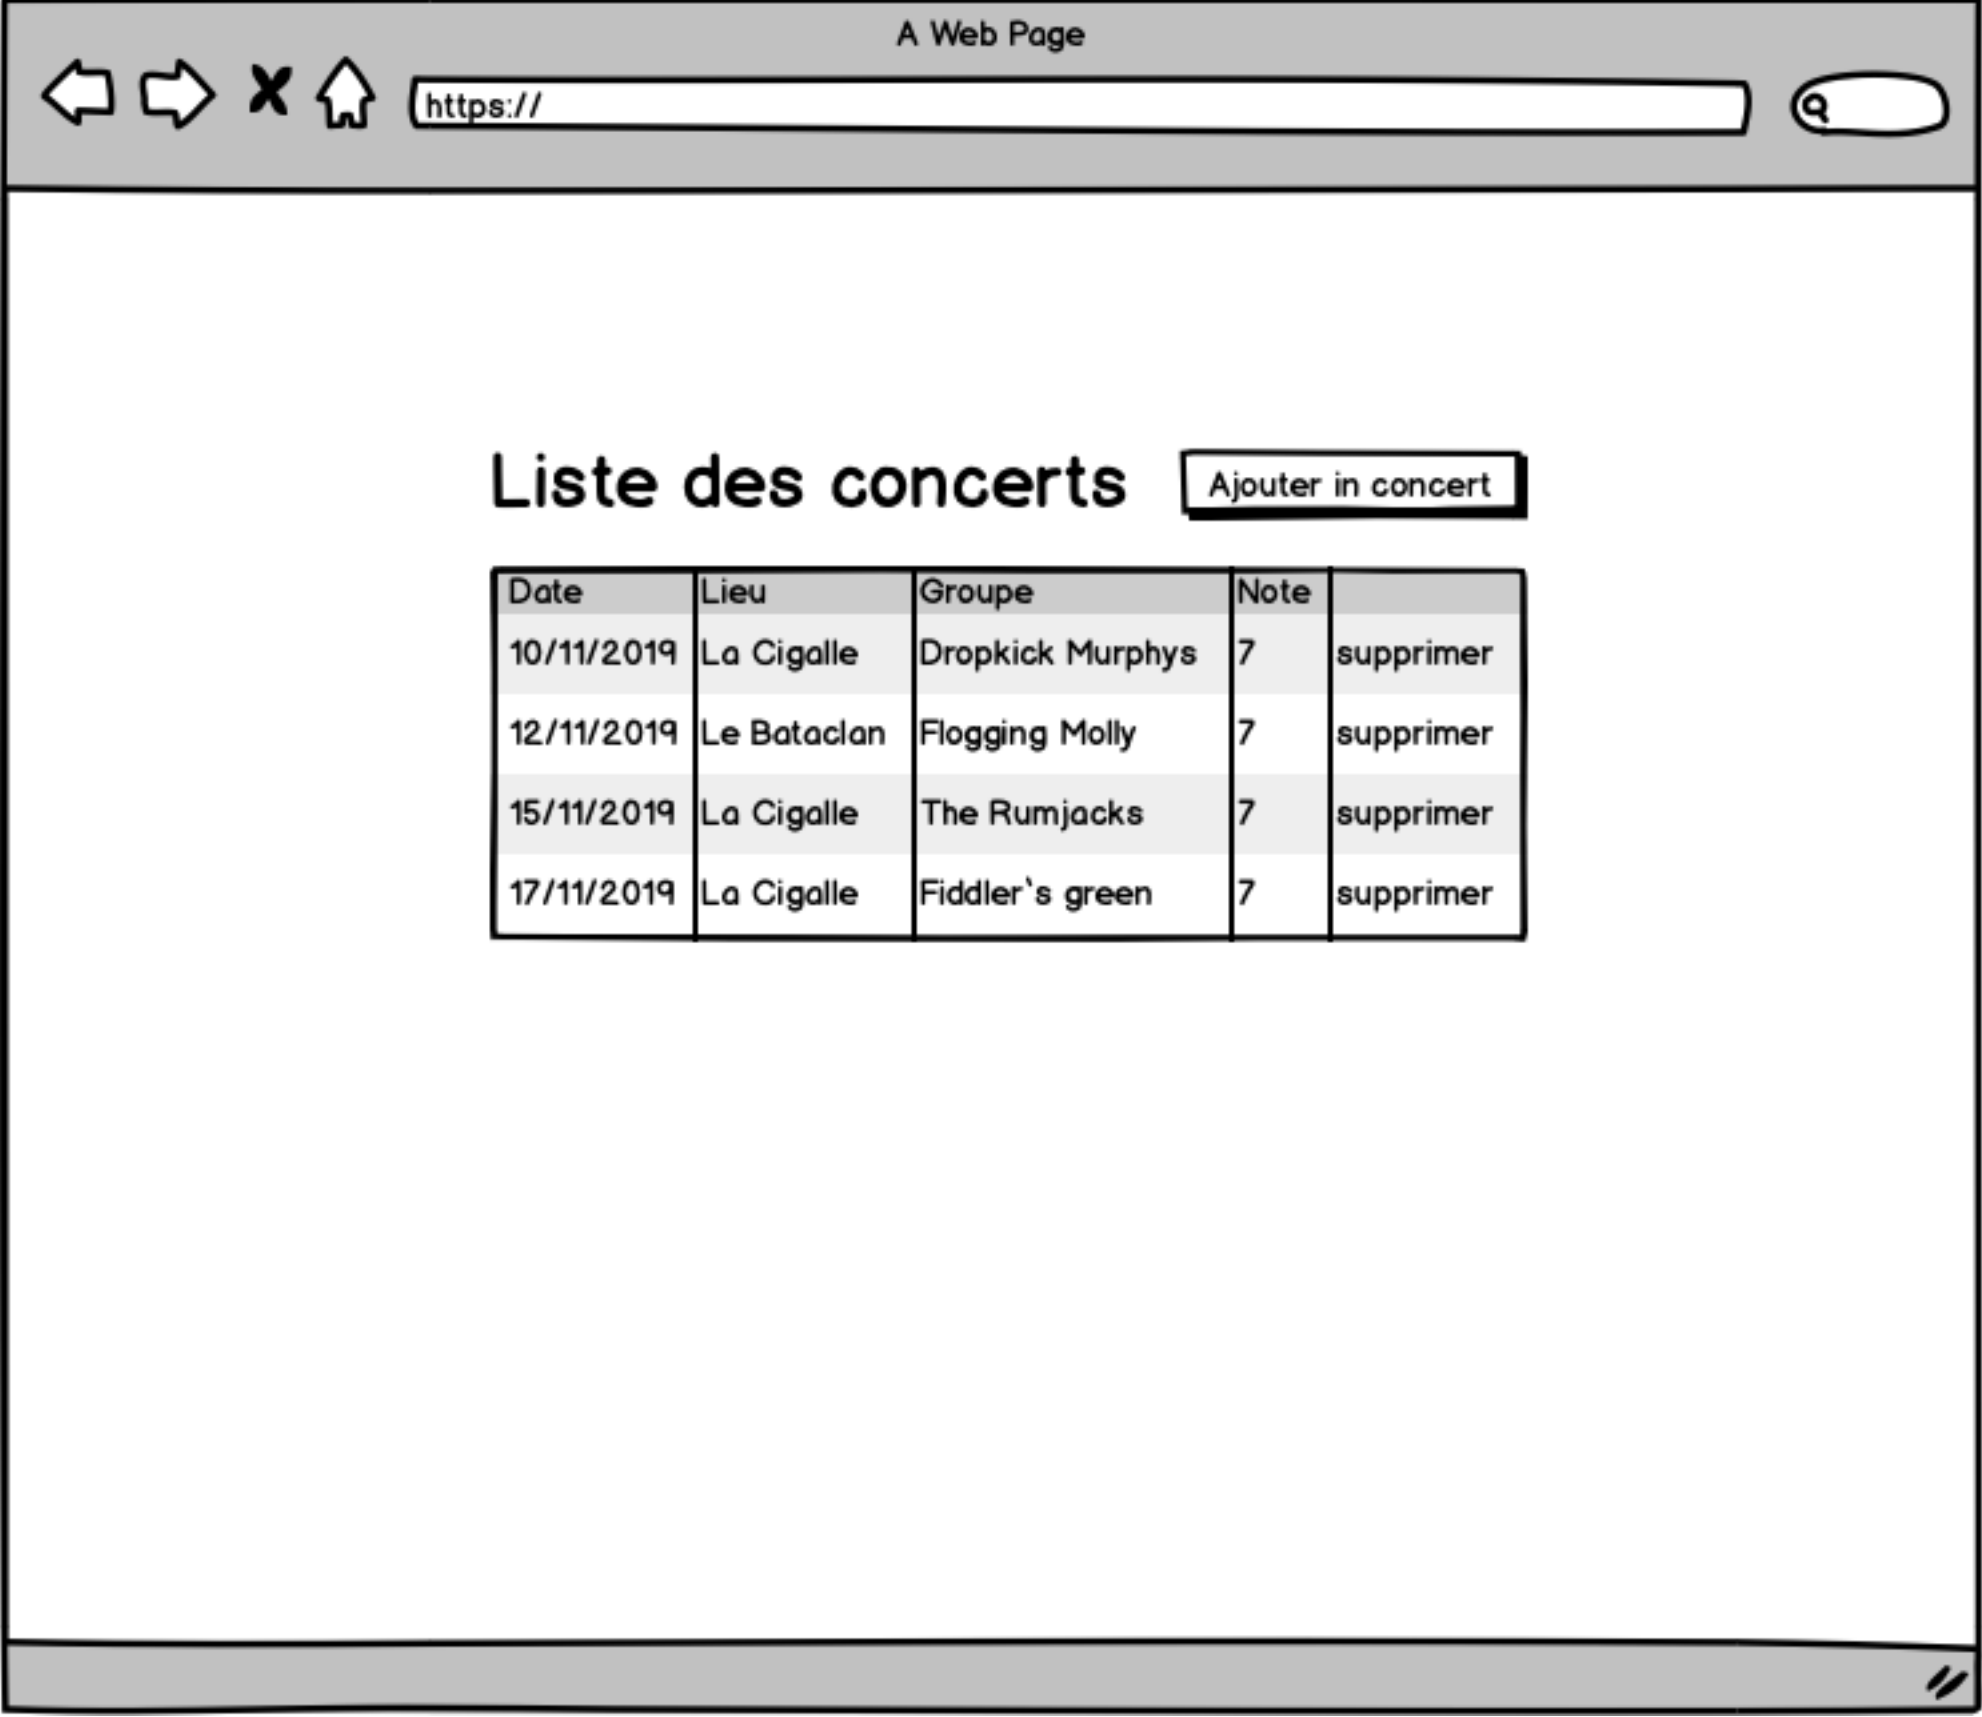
A Web Page

https://

Liste des concerts

Ajouter in concert

| Date | Lieu | Groupe | Note | |
|---|---|---|---|---|
| 10/11/2019 | La Cigalle | Dropkick Murphys | 7 | supprimer |
| 12/11/2019 | Le Bataclan | Flogging Molly | 7 | supprimer |
| 15/11/2019 | La Cigalle | The Rumjacks | 7 | supprimer |
| 17/11/2019 | La Cigalle | Fiddler's green | 7 | supprimer |